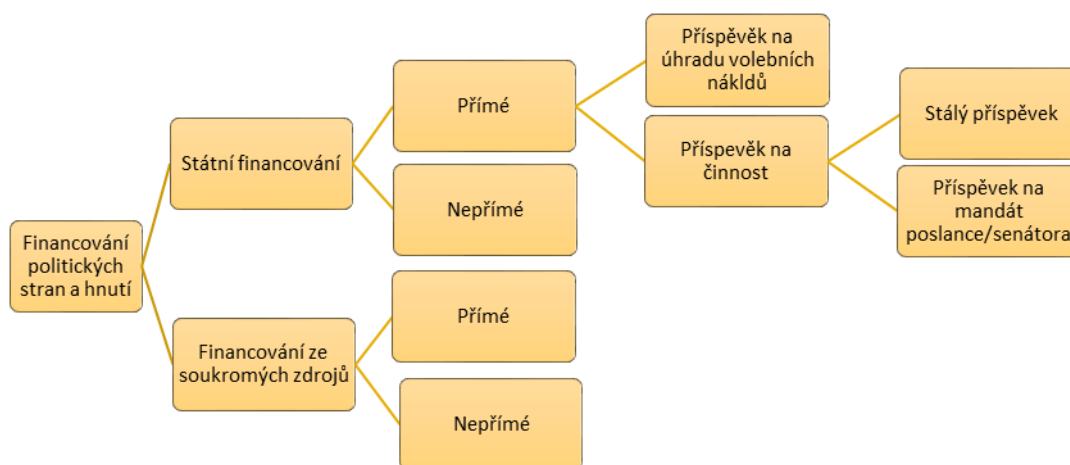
Financování politických stran a hnutí

Státní financování

Přímé

Příspěvek na úhradu volebních nákldů

Příspevěk na činnost

Stálý příspěvek

Příspěvek na mandát poslance/senátora

Nepřímé

Financování ze soukromých zdrojů

Přímé

Nepřímé